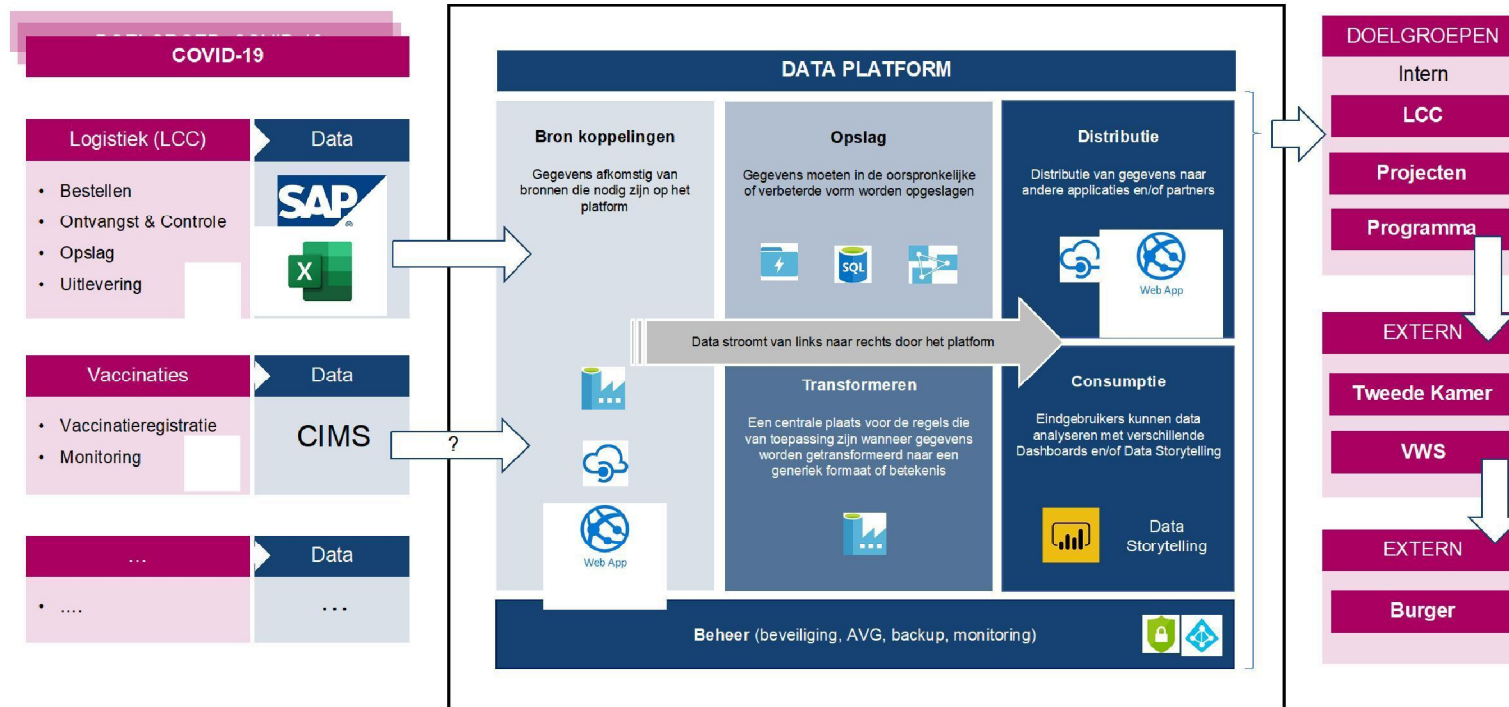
COVID-19

Logistiek (LCC)

Data

- Bestellen
- Ontvangst & Controle
- Opslag
- Uitlevering

SAP

X

Vaccinaties

Data

- Vaccinatieregistratie
- Monitoring

CIMS

?

...

Data

- ....

...

DATA PLATFORM

Bron koppelingen

Gegevens afkomstig van bronnen die nodig zijn op het platform

Opslag

Gegevens moeten in de oorspronkelijke of verbeterde vorm worden opgeslagen

SQL

Distributie

Distributie van gegevens naar andere applicaties en/of partners

Web App

Data stroomt van links naar rechts door het platform

Transformeren

Een centrale plaats voor de regels die van toepassing zijn wanneer gegevens worden getransformeerd naar een generiek formaat of betekenis

Consumptie

Eindgebruikers kunnen data analyseren met verschillende Dashboards en/of Data Storytelling

Data Storytelling

Web App

Beheer (beveiliging, AVG, backup, monitoring)

DOELGROEPEN

Intern

LCC

Projecten

Programma

EXTERN

Tweede Kamer

VWS

EXTERN

Burger